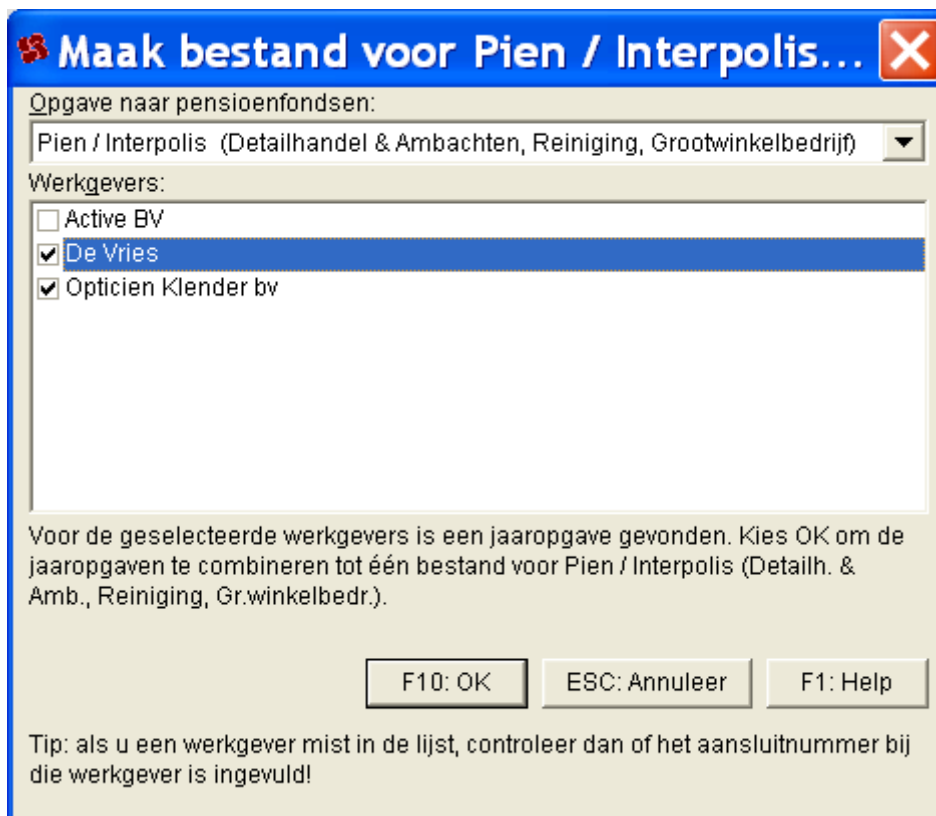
Maak bestand voor Pien / Interpolis...

Opgave naar pensioenfondsen:

Pien / Interpolis (Detailhandel & Ambachten, Reiniging, Grootwinkelbedrijf)

Werkgevers:

Active BV
De Vries
Opticien Klender bv

Voor de geselecteerde werkgevers is een jaaropgave gevonden. Kies OK om de jaaropgaven te combineren tot één bestand voor Pien / Interpolis (Detailh. & Amb., Reiniging, Gr.winkelbedr.).

F10: OK
ESC: Annuleer
F1: Help

Tip: als u een werkgever mist in de lijst, controleer dan of het aansluitnummer bij die werkgever is ingevuld!